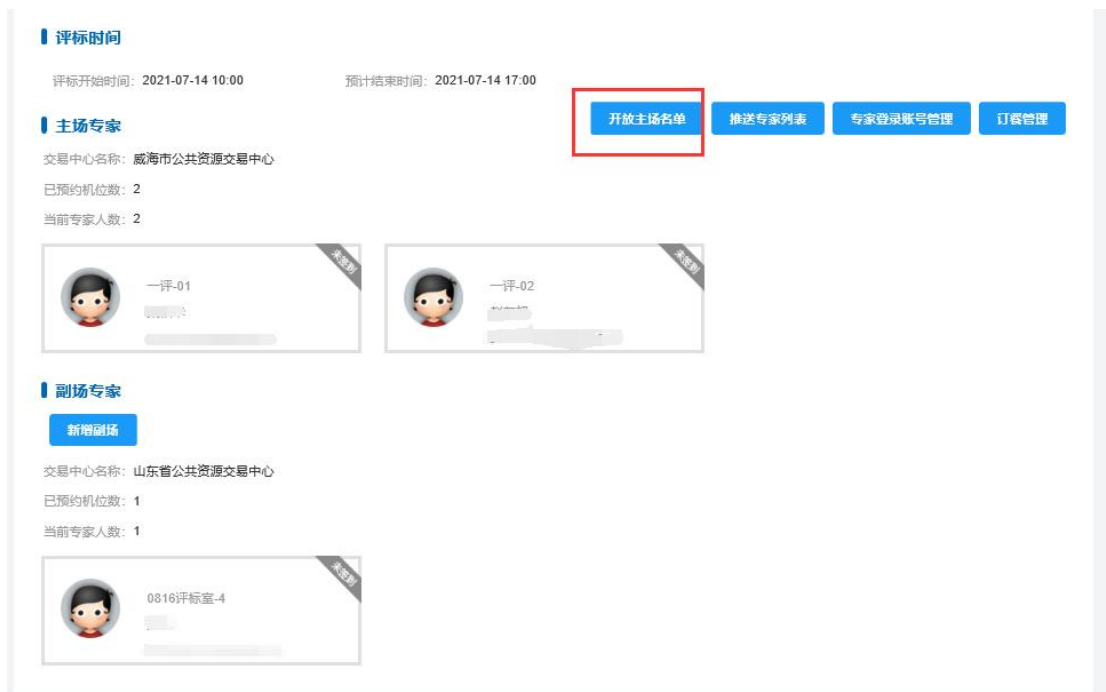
评标时间

评标开始时间: 2021-07-14 10:00 预计结束时间: 2021-07-14 17:00

主场专家

开放主场名单 推送专家列表 专家登录账号管理 订餐管理

交易中心名称: 威海市公共资源交易中心

已预约机位数: 2

当前专家人数: 2

未签到
一评-01
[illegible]

未签到
一评-02
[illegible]

副场专家

新增副场

交易中心名称: 山东省公共资源交易中心

已预约机位数: 1

当前专家人数: 1

未签到
0816评标室-4
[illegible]